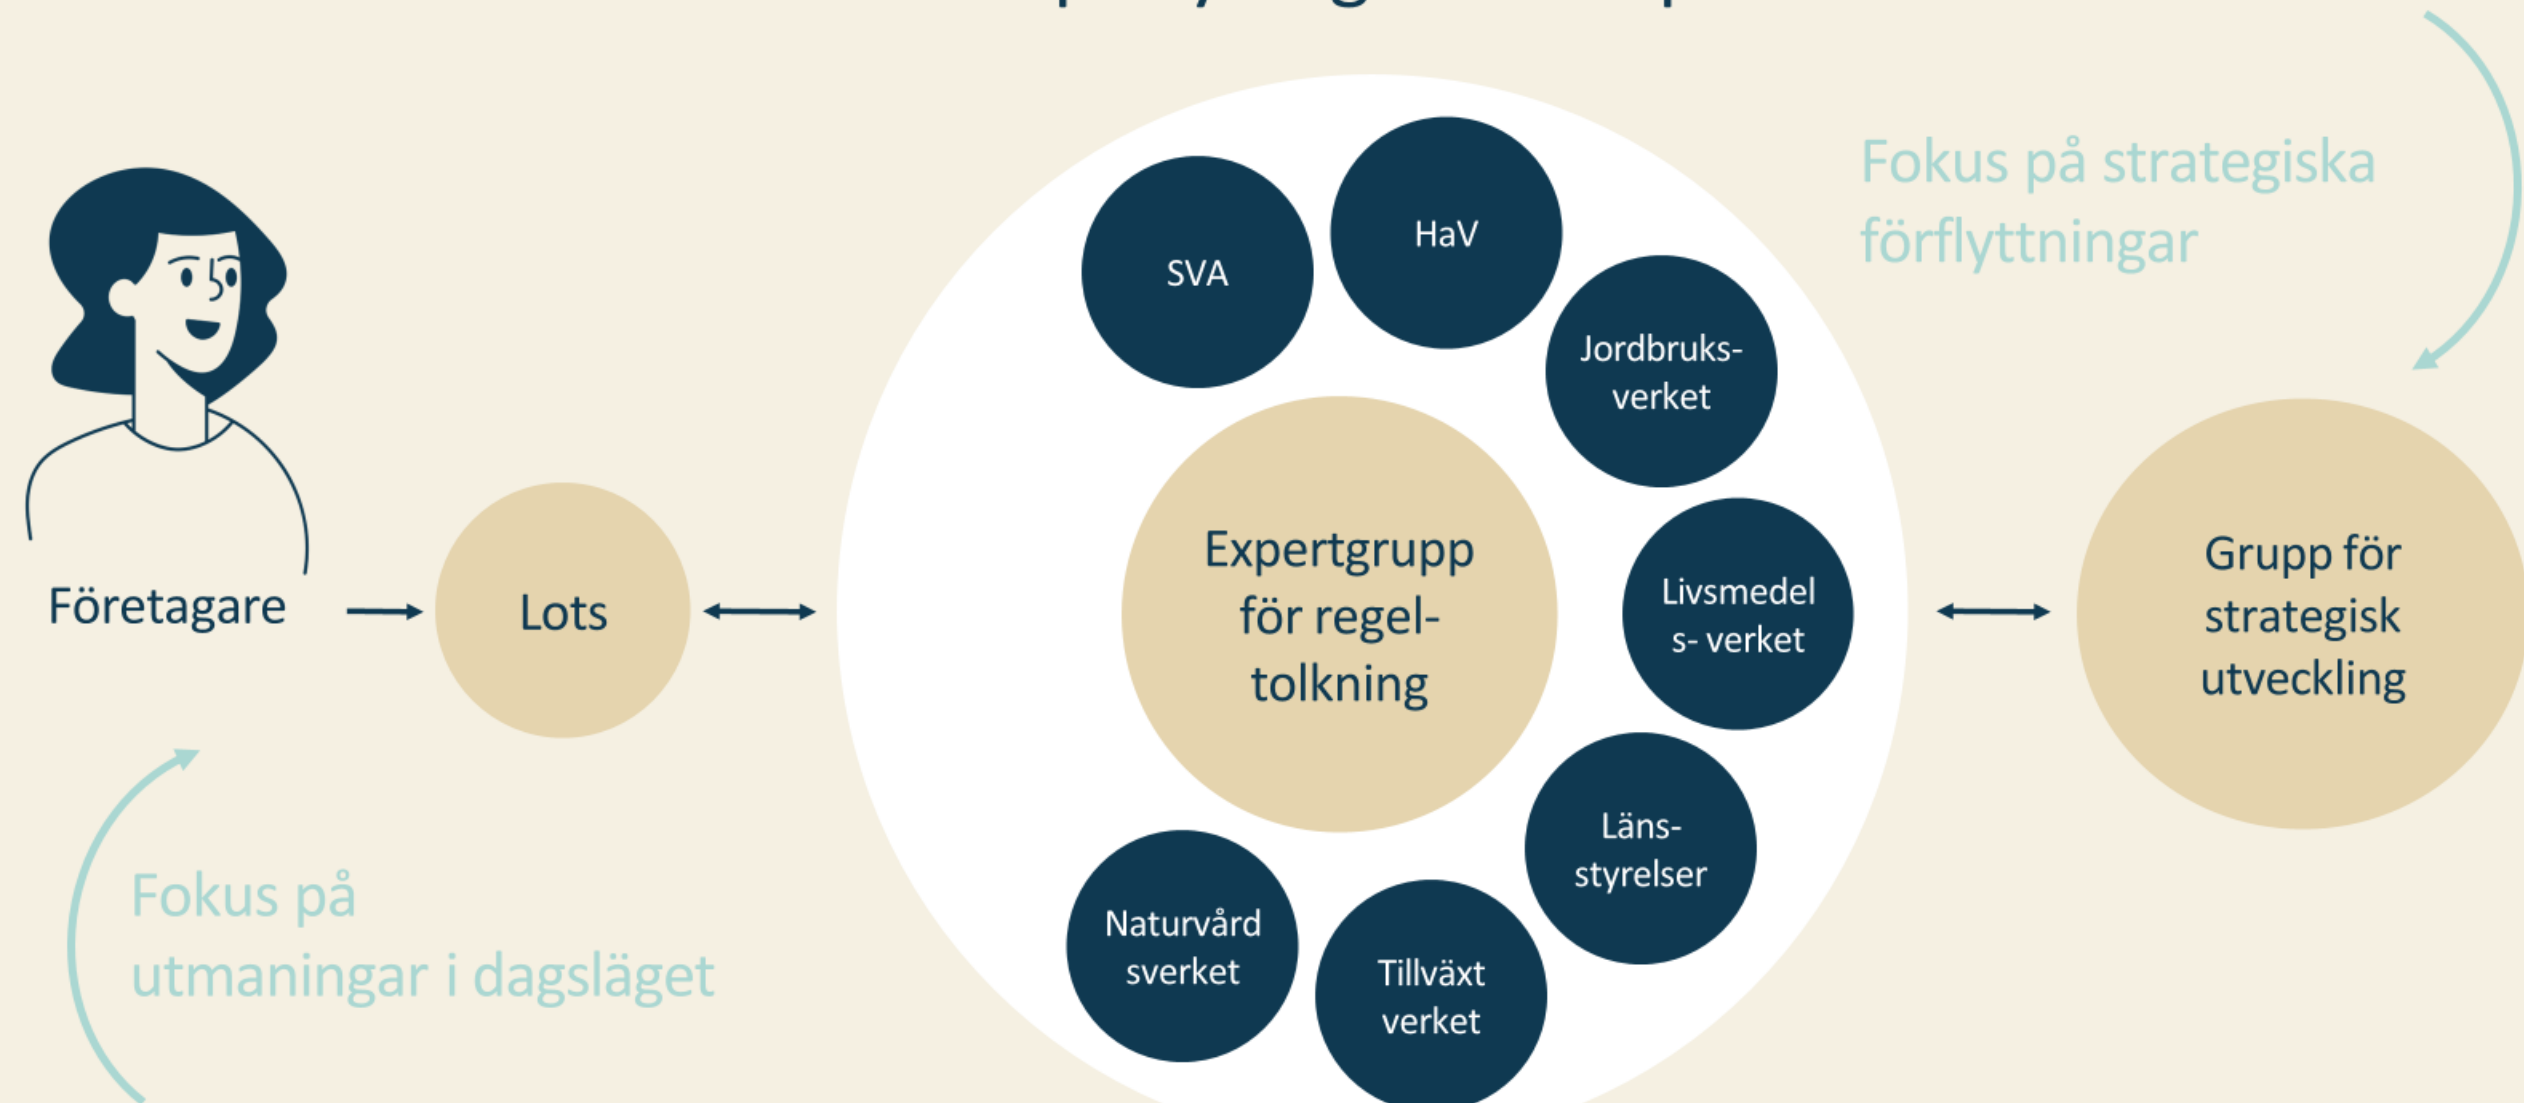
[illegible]

Fokus på strategiska förflyttningar

SVA

HaV

Jordbruks-verket

Företagare

Lots

Expertgrupp för regel-tolkning

Livsmedel s- verket

Grupp för strategisk utveckling

Läns-styrelser

Fokus på utmaningar i dagsläget

Naturvård sverket

Tillväxt verket